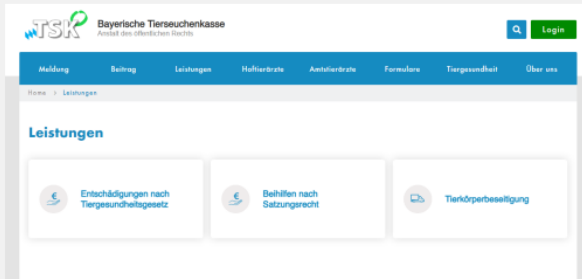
TSK Bayerische Tierseuchenkasse
Anstalt des öffentlichen Rechts

Login

Meldung
Beitrag
Leistungen
Hoftierärzte
Amtstierärzte
Formulare
Tiergesundheit
Über uns

Home > Leistungen

Leistungen

Entschädigungen nach Tiergesundheitsgesetz

Beihilfen nach Satzungsrecht

Tierkörperbeseitigung